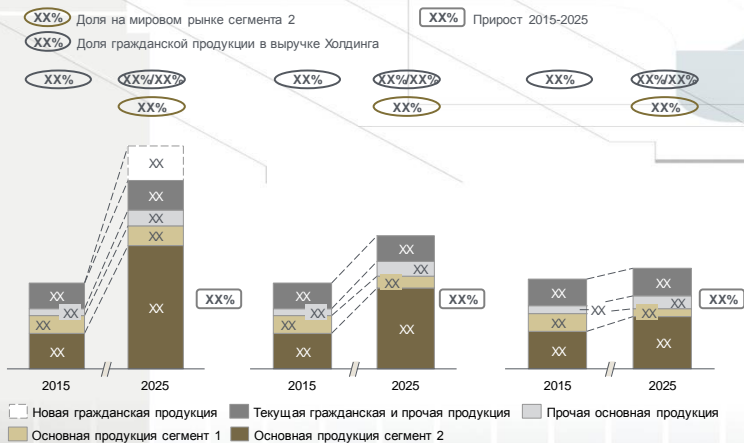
XX% Доля на мировом рынке сегмента 2
XX% Прирост 2015-2025
XX% Доля гражданской продукции в выручке Холдинга

XX% XX%/XX% XX%
XX% XX%/XX% XX%
XX% XX%/XX% XX%

XX
XX
XX
XX
XX
XX
XX
XX
XX
XX% 
2015 2025

XX
XX
XX
XX
XX
XX
XX
XX
XX% 
2015 2025

XX
XX
XX
XX
XX
XX
XX
XX
XX% 
2015 2025

Новая гражданская продукция
Текущая гражданская и прочая продукция
Прочая основная продукция
Основная продукция сегмент 1
Основная продукция сегмент 2